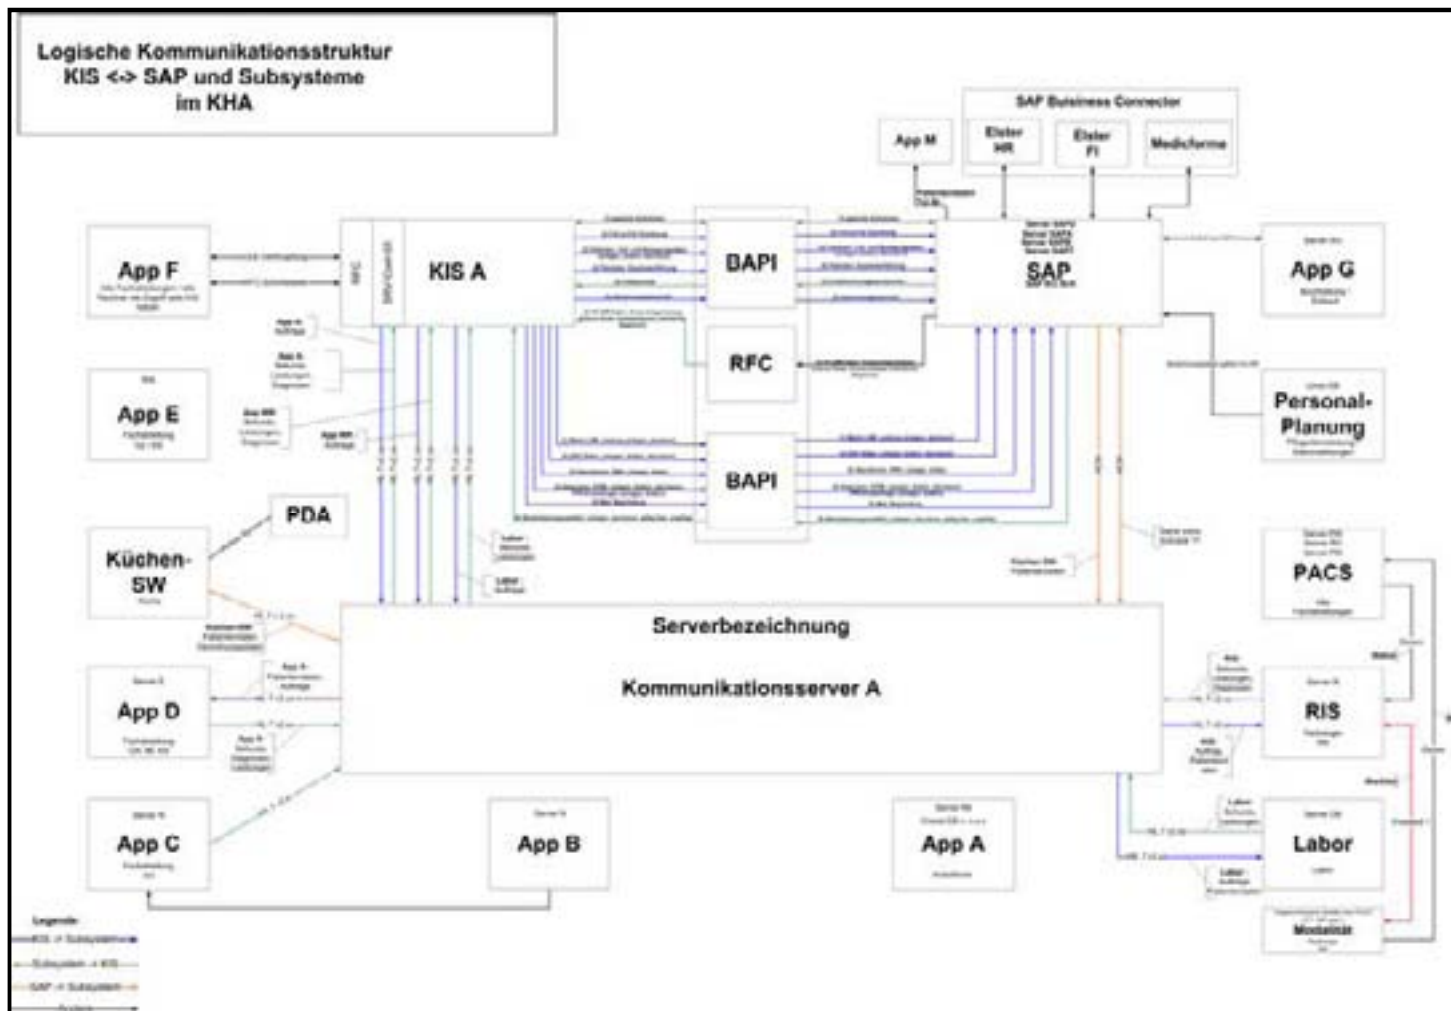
Logische Kommunikationsstruktur
KIS <-> SAP und Subsysteme
im KHA

SAP Business Connector

App M

Elster HR

Elster FI

Mediforms

App F

RFC

KIS A

BAPI

RFC

BAPI

SAP

App G

App E

Personal-Planung

PDA

Küchen-SW

PACS

Serverbezeichnung

Kommunikationsserver A

App D

RIS

App C

App B

App A

Labor

Modalität

Legende
KIS -> Subsystem
Subsystem -> KIS
SAP -> Subsystem